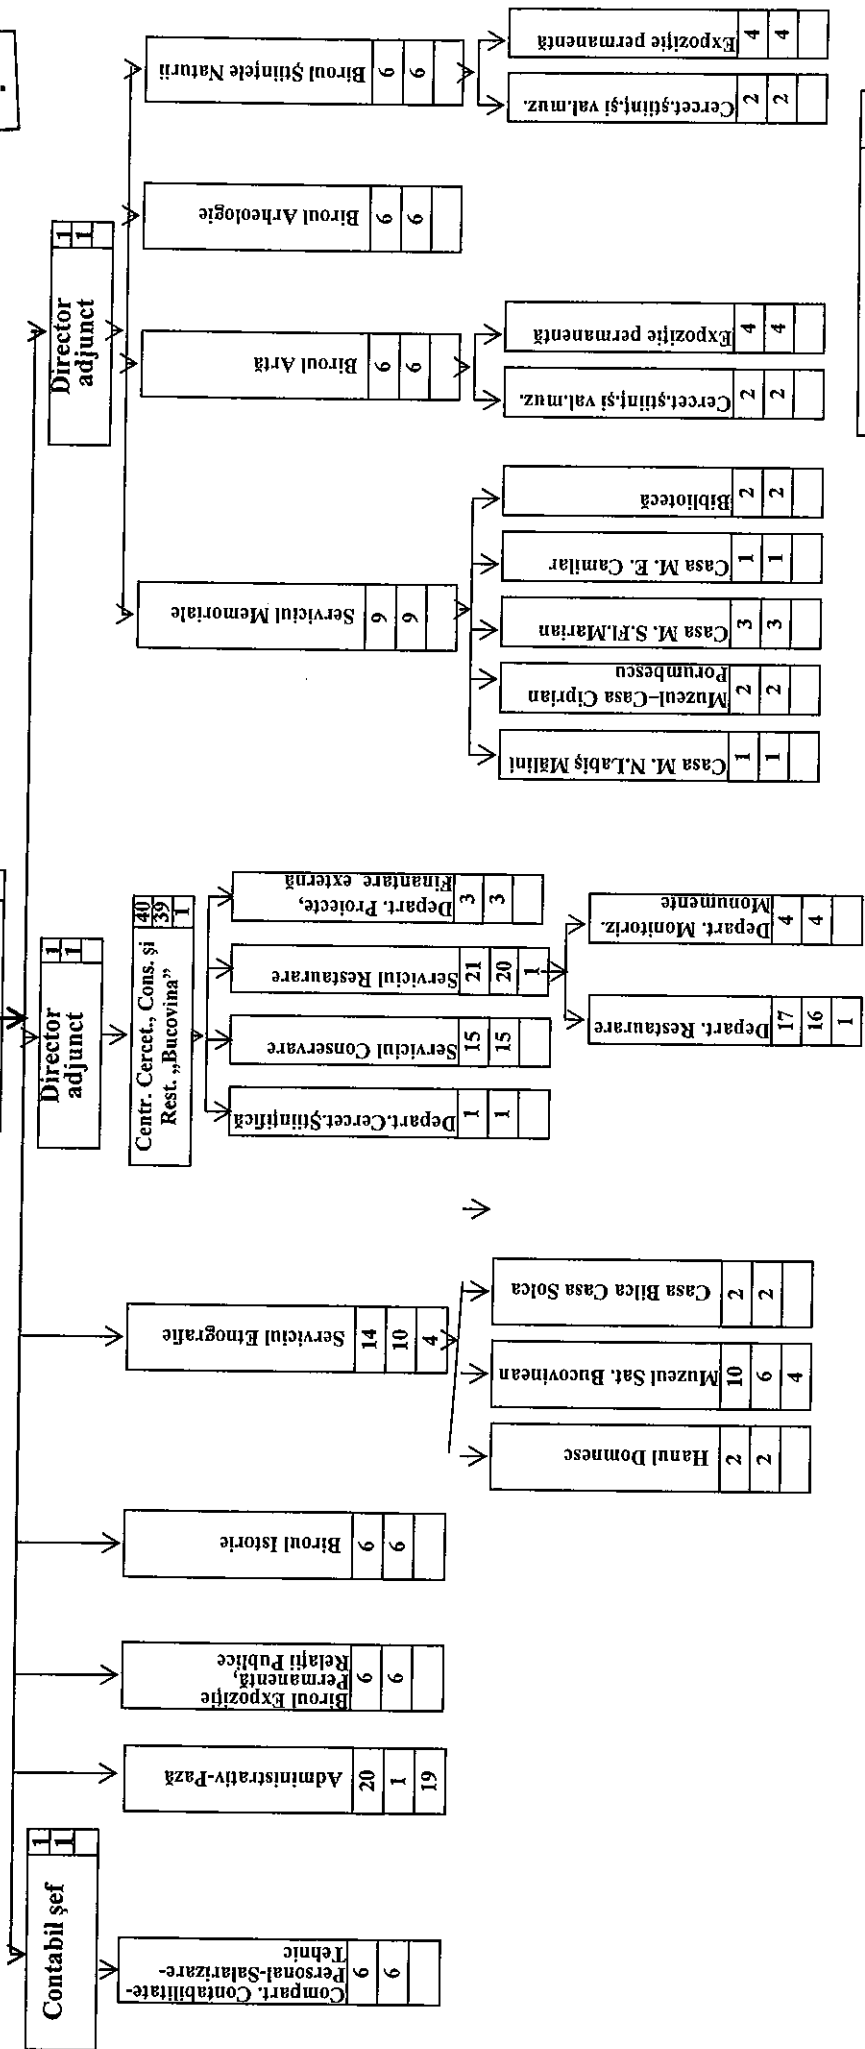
Contabil şef
1
1

Compart. Contabilitate-Personal-Salarizare-Tehnic
6
6

Administrativ-Pază
20
1
19

Biroul Expoziţie Permanentă, Relaţii Publice
6
6

Biroul Istorie
6
6

Serviciul Etnografie
14
10
4

Hanul Domnesc
2
2

Muzeul Sat. Bucovinean
10
6
4

Casa Bilca Casa Solca
2
2

Director adjunct
1
1

Centr. Cercet., Cons. şi Rest. „Bucovina"
40
39
1

Depart.Cercet.Ştiinţifică
1
1

Serviciul Conservare
15
15

Serviciul Restaurare
21
20
1

Depart. Restaurare
17
16
1

Depart. Monitoriz. Monumente
4
4

Depart. Proiecte, Finanţare externă
3
3

Director adjunct
1
1

Serviciul Memoriale
9
9

Casa M. N.Labiş Mălini
1
1

Muzeul-Casa Ciprian Porumbescu
2
2

Casa M. S.Fl.Marian
3
3

Casa M. E. Camilar
1
1

Bibliotecă
2
2

Biroul Artă
6
6

Cercet.ştiinţ.şi val.muz.
2
2

Expoziţie permanentă
4
4

Biroul Arheologie
6
6

Biroul Ştiinţele Naturii
6
6

Cercet.ştiinţ.şi val.muz.
2
2

Expoziţie permanentă
4
4